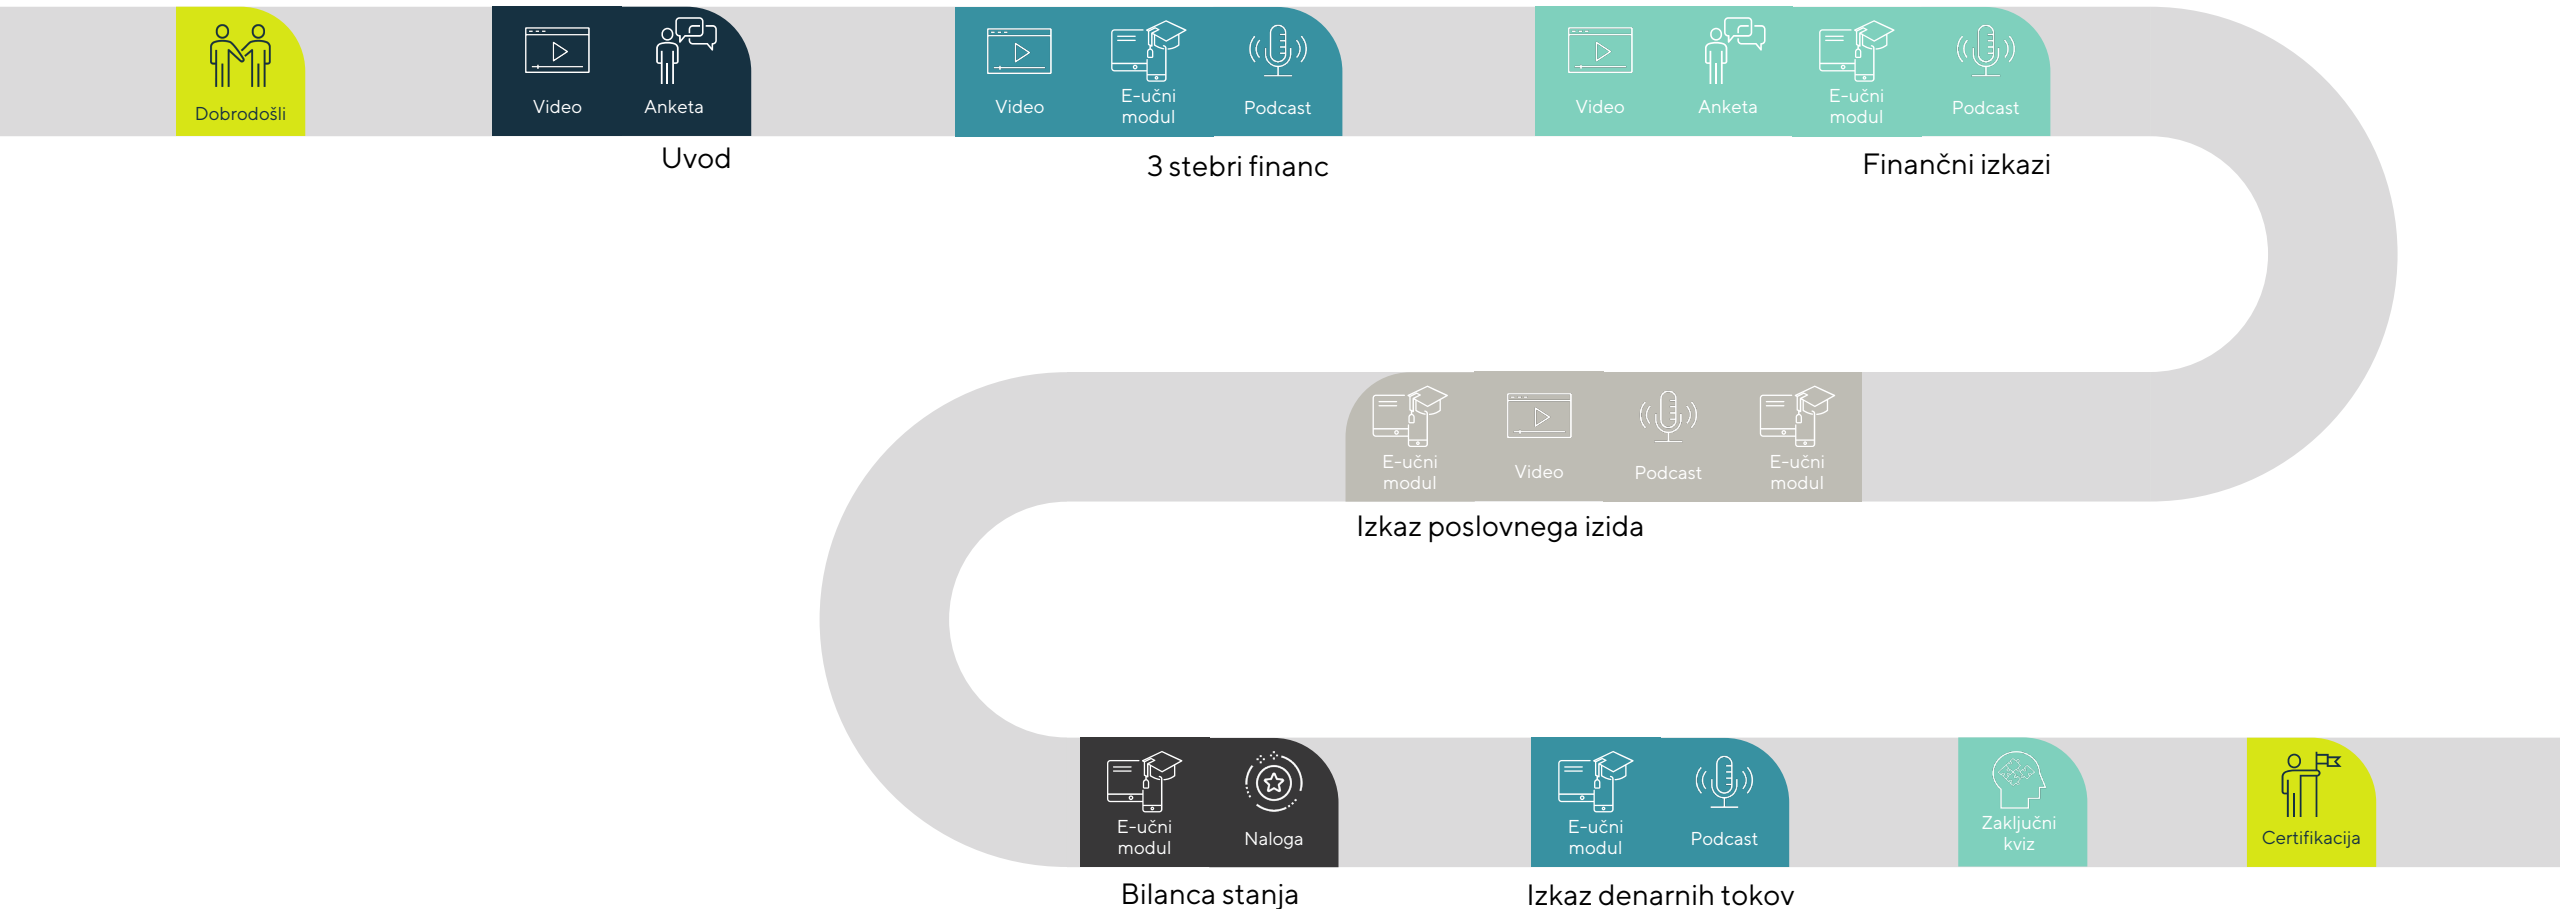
Dobrodošli

Video

Anketa

Uvod

Video

E-učni modul

Podcast

3 stebri financ

Video

Anketa

E-učni modul

Podcast

Finančni izkazi

E-učni modul

Video

Podcast

E-učni modul

Izkaz poslovnega izida

E-učni modul

Naloga

Bilanca stanja

E-učni modul

Podcast

Izkaz denarnih tokov

Zaključni kviz

Certifikacija